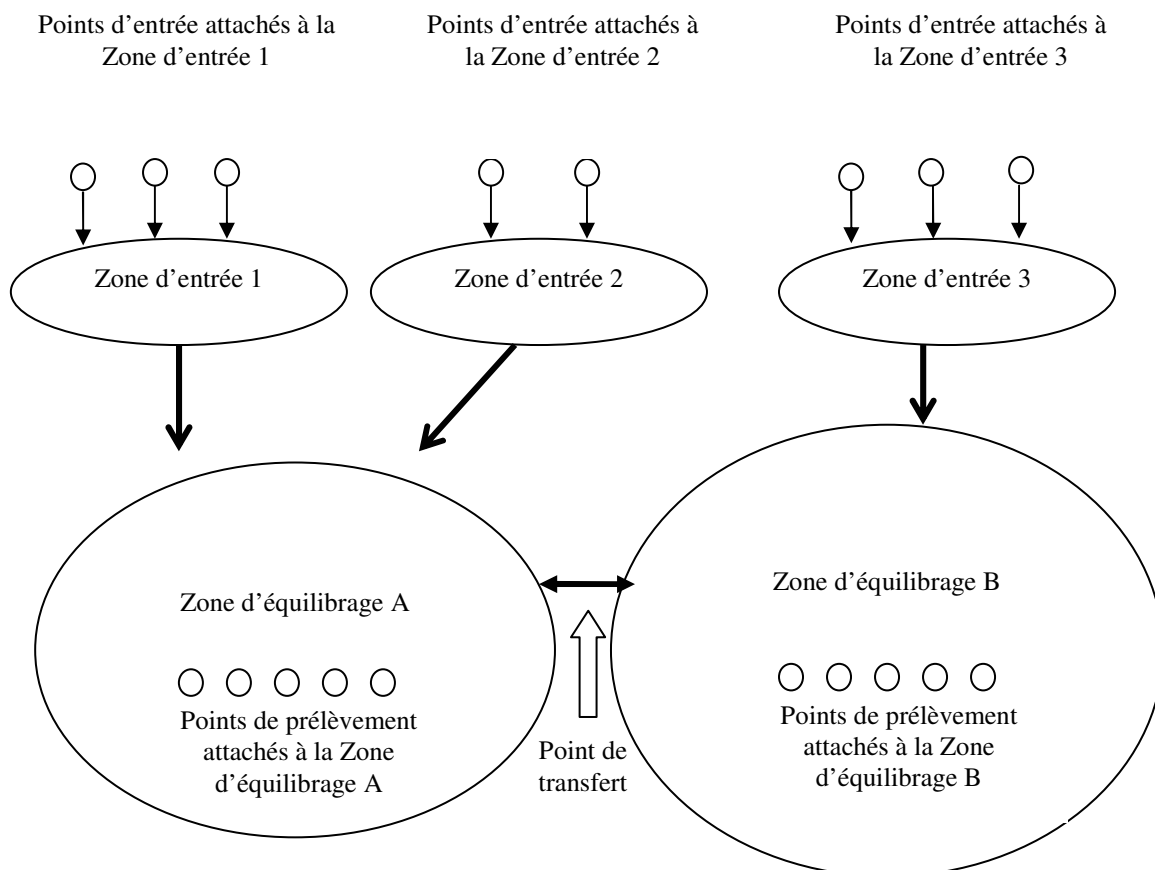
Points d'entrée attachés à la Zone d'entrée 1

Points d'entrée attachés à la Zone d'entrée 2

Points d'entrée attachés à la Zone d'entrée 3

Zone d'entrée 1

Zone d'entrée 2

Zone d'entrée 3

Zone d'équilibrage A

Points de prélèvement attachés à la Zone d'équilibrage A

Point de transfert

Zone d'équilibrage B

Points de prélèvement attachés à la Zone d'équilibrage B